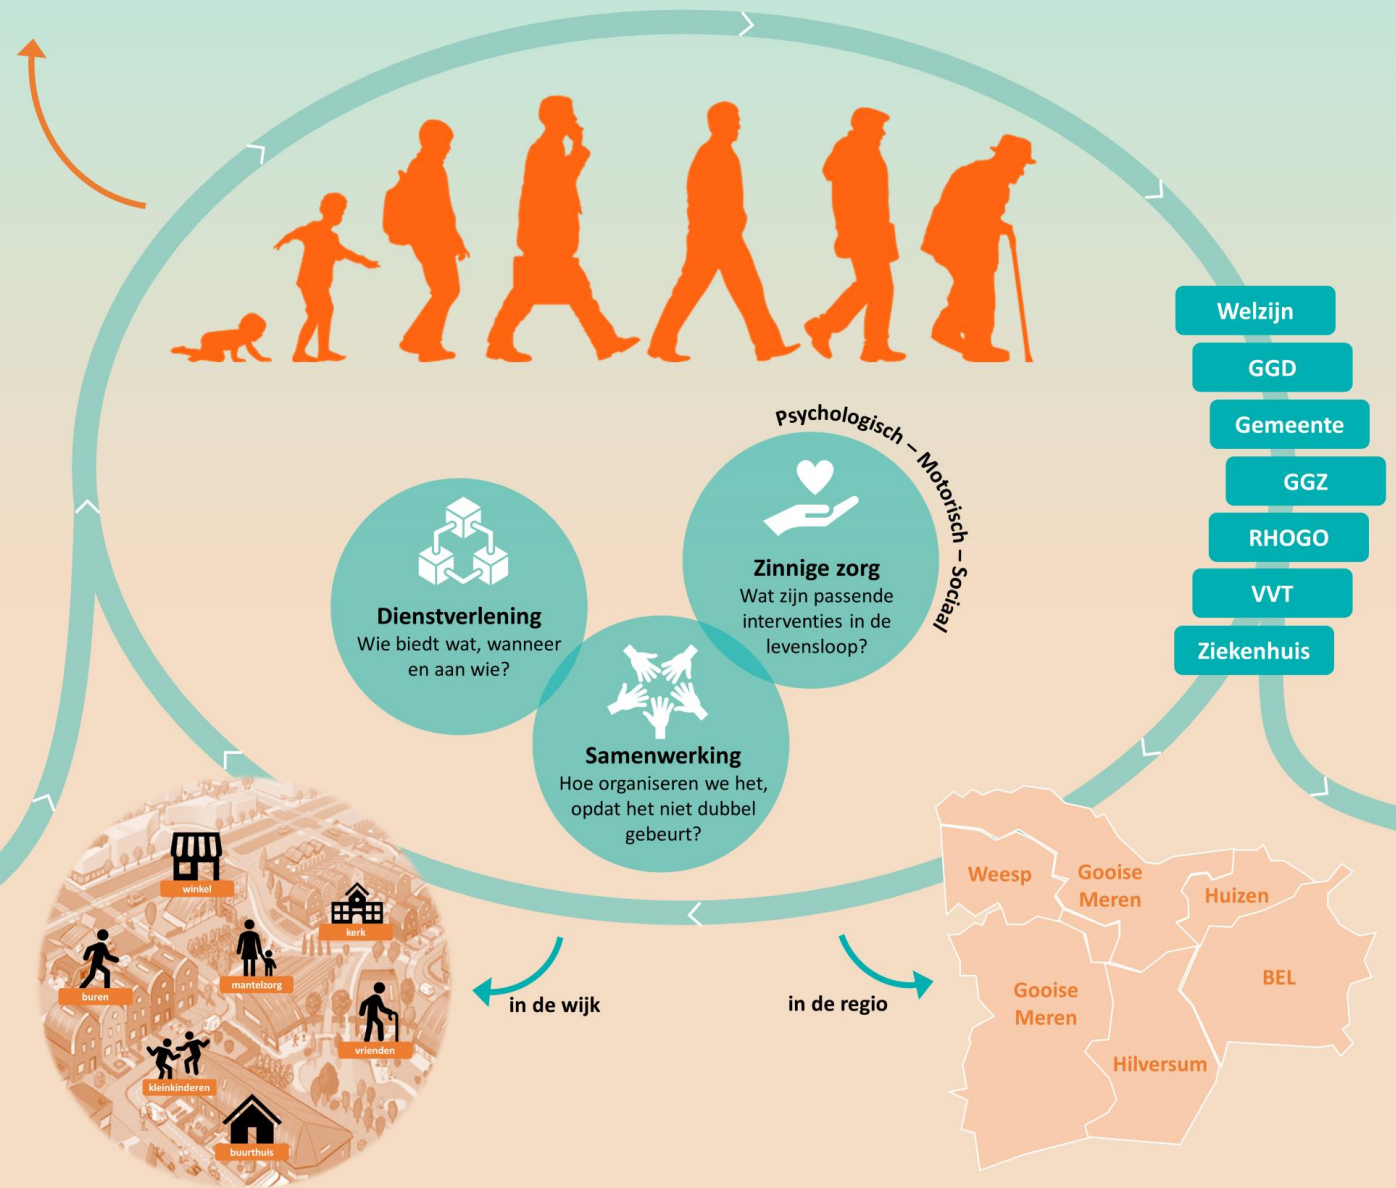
Welzijn
GGD
Gemeente
GGZ
RHOGO
VVT
Ziekenhuis

Psychologisch – Motorisch – Sociaal

Dienstverlening
Wie biedt wat, wanneer en aan wie?

Zinnige zorg
Wat zijn passende interventies in de levensloop?

Samenwerking
Hoe organiseren we het, opdat het niet dubbel gebeurt?

winkel
kerk
buren
mantelzorg
vrienden
kleinkinderen
buurthuis

in de wijk

in de regio

Weesp
Gooise Meren
Huizen
BEL
Gooise Meren
Hilversum